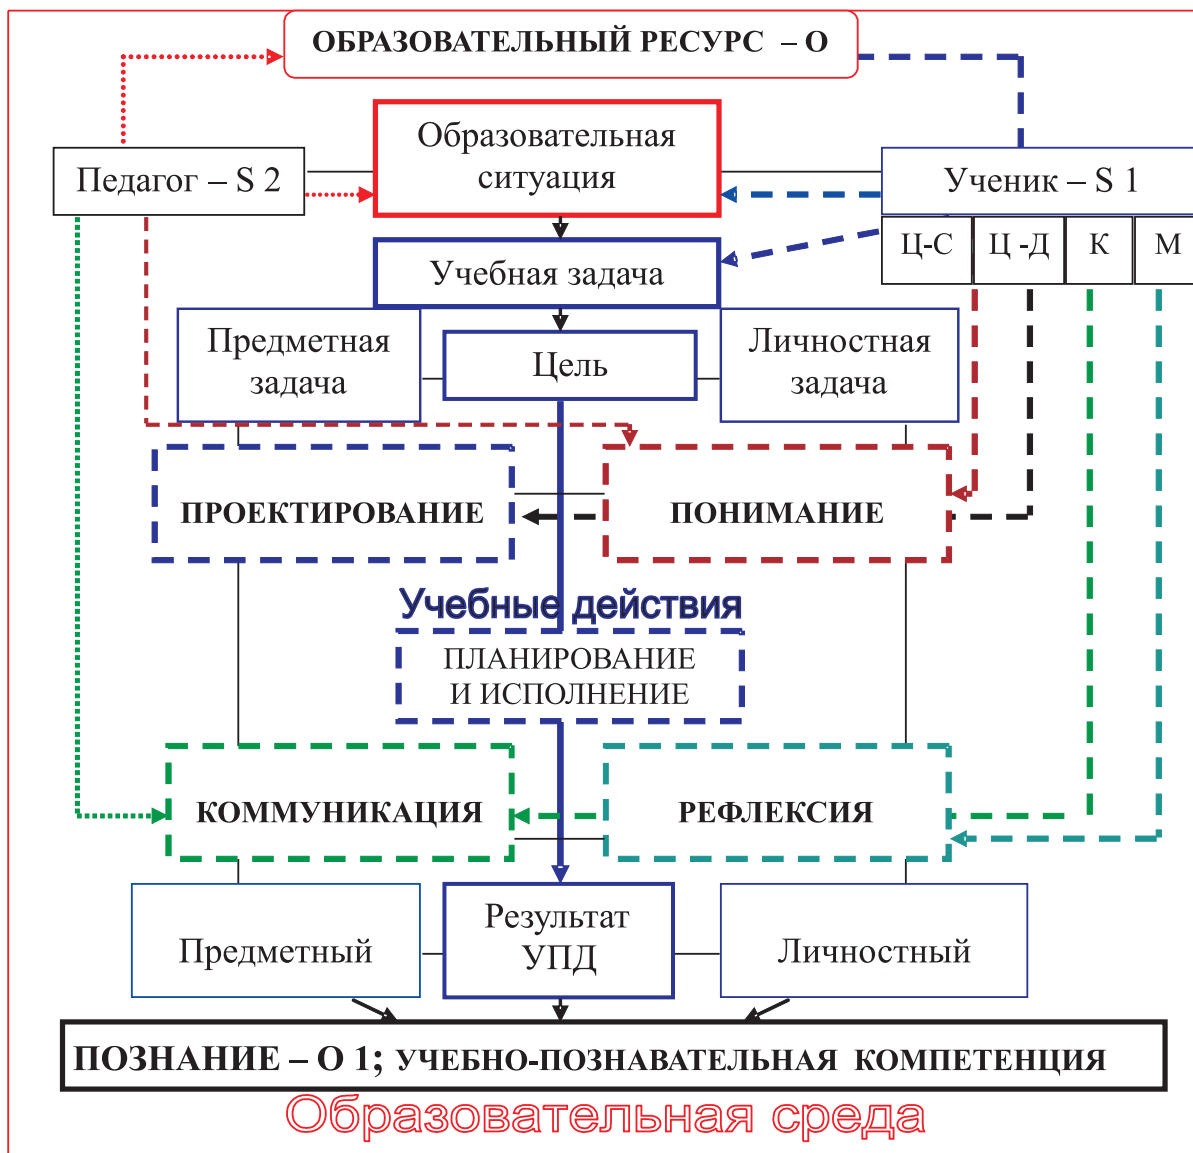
ОБРАЗОВАТЕЛЬНЫЙ РЕСУРС – О

Педагог – S 2

Образовательная ситуация

Ученик – S 1

Ц-С

Ц -Д

К

М

Учебная задача

Предметная задача

Цель

Личностная задача

ПРОЕКТИРОВАНИЕ

ПОНИМАНИЕ

Учебные действия

ПЛАНИРОВАНИЕ И ИСПОЛНЕНИЕ

КОММУНИКАЦИЯ

РЕФЛЕКСИЯ

Предметный

Результат УПД

Личностный

ПОЗНАНИЕ – О 1; УЧЕБНО-ПОЗНАВАТЕЛЬНАЯ КОМПЕТЕНЦИЯ

Образовательная среда